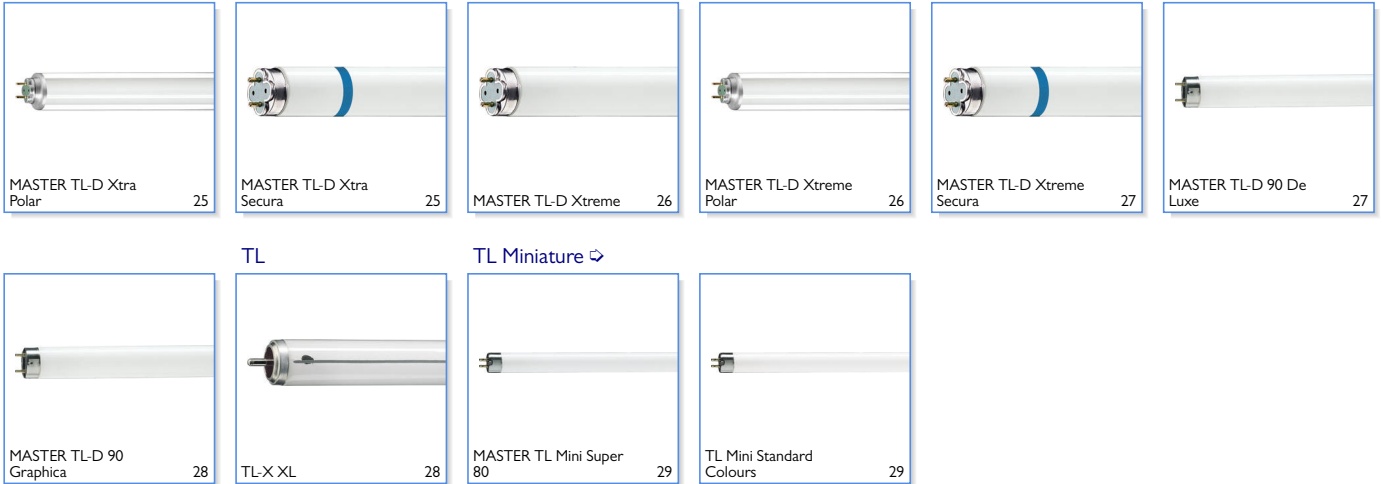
MASTER TL-D Xtra Polar 25

MASTER TL-D Xtra Secura 25

MASTER TL-D Xtreme 26

MASTER TL-D Xtreme Polar 26

MASTER TL-D Xtreme Secura 27

MASTER TL-D 90 De Luxe 27

TL

TL Miniature ➪

MASTER TL-D 90 Graphica 28

TL-X XL 28

MASTER TL Mini Super 80 29

TL Mini Standard Colours 29